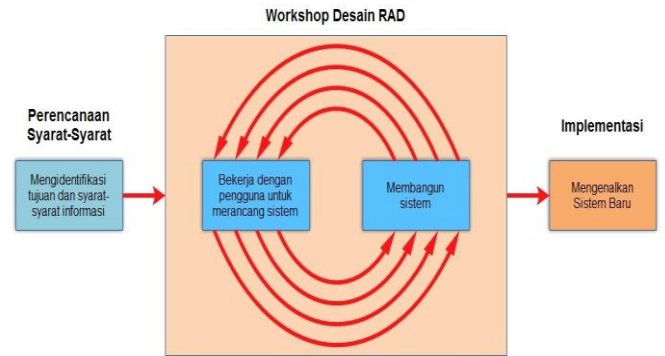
Workshop Desain RAD

Perencanaan Syarat-Syarat

Mengidentifikasi tujuan dan syarat-syarat informasi

Bekerja dengan pengguna untuk merancang sistem

Membangun sistem

Implementasi

Mengenalkan Sistem Baru